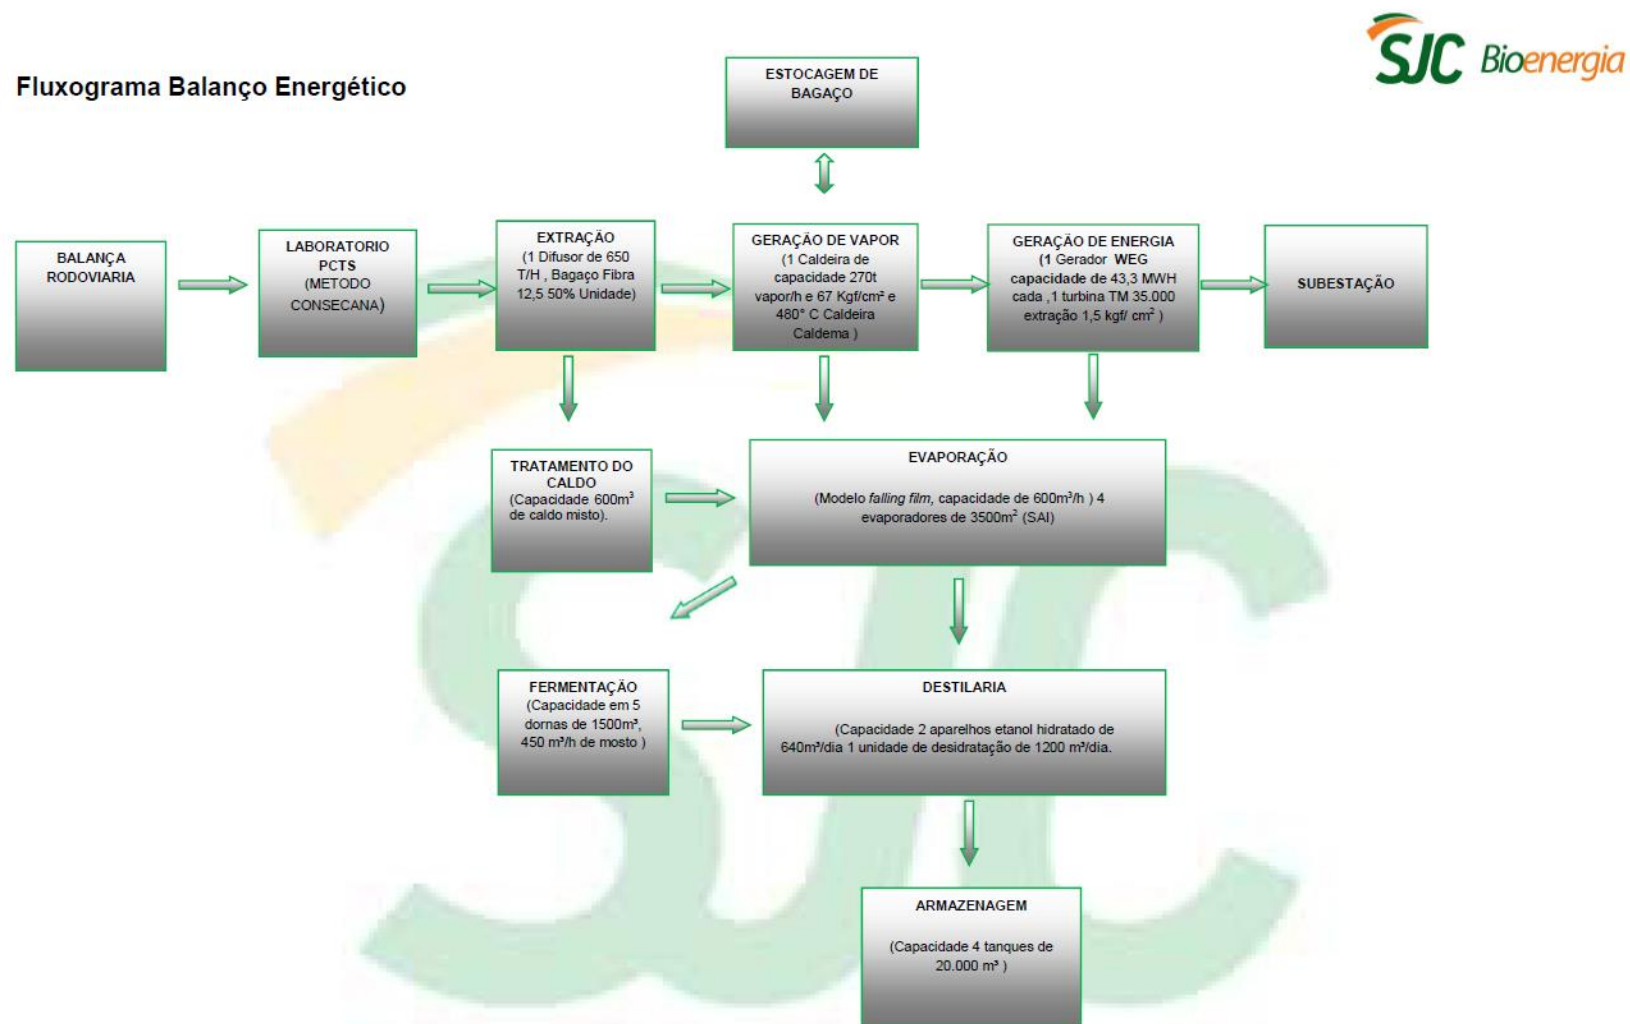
Fluxograma Balanço Energético

SJC Bioenergia

ESTOCAGEM DE BAGAÇO

BALANÇA RODOVIARIA

LABORATORIO PCTS (METODO CONSECANA)

EXTRAÇÃO (1 Difusor de 650 T/H , Bagaço Fibra 12,5 50% Unidade)

GERAÇÃO DE VAPOR (1 Caldeira de capacidade 270t vapor/h e 67 Kgf/cm² e 480° C Caldeira Caldema )

GERAÇÃO DE ENERGIA (1 Gerador WEG capacidade de 43,3 MWH cada ,1 turbina TM 35.000 extração 1,5 kgf/ cm² )

SUBESTAÇÃO

TRATAMENTO DO CALDO (Capacidade 600m³ de caldo misto).

EVAPORAÇÃO

(Modelo falling film, capacidade de 600m³/h ) 4 evaporadores de 3500m² (SAI)

FERMENTAÇÃO (Capacidade em 5 dornas de 1500m³, 450 m³/h de mosto )

DESTILARIA

(Capacidade 2 aparelhos etanol hidratado de 640m³/dia 1 unidade de desidratação de 1200 m³/dia.

ARMAZENAGEM

(Capacidade 4 tanques de 20.000 m³ )